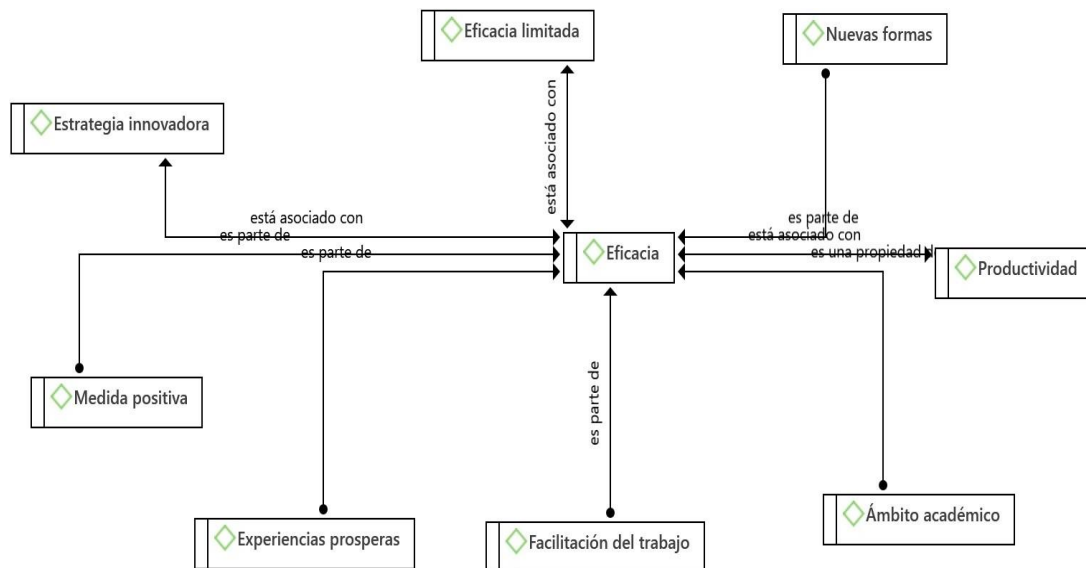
Eficacia limitada

Nuevas formas

Estrategia innovadora

está asociado con

está asociado con

es parte de

es parte de

Eficacia

es parte de

está asociado con

es una propiedad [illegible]

Productividad

Medida positiva

es parte de

Experiencias prosperas

Facilitación del trabajo

Ámbito académico